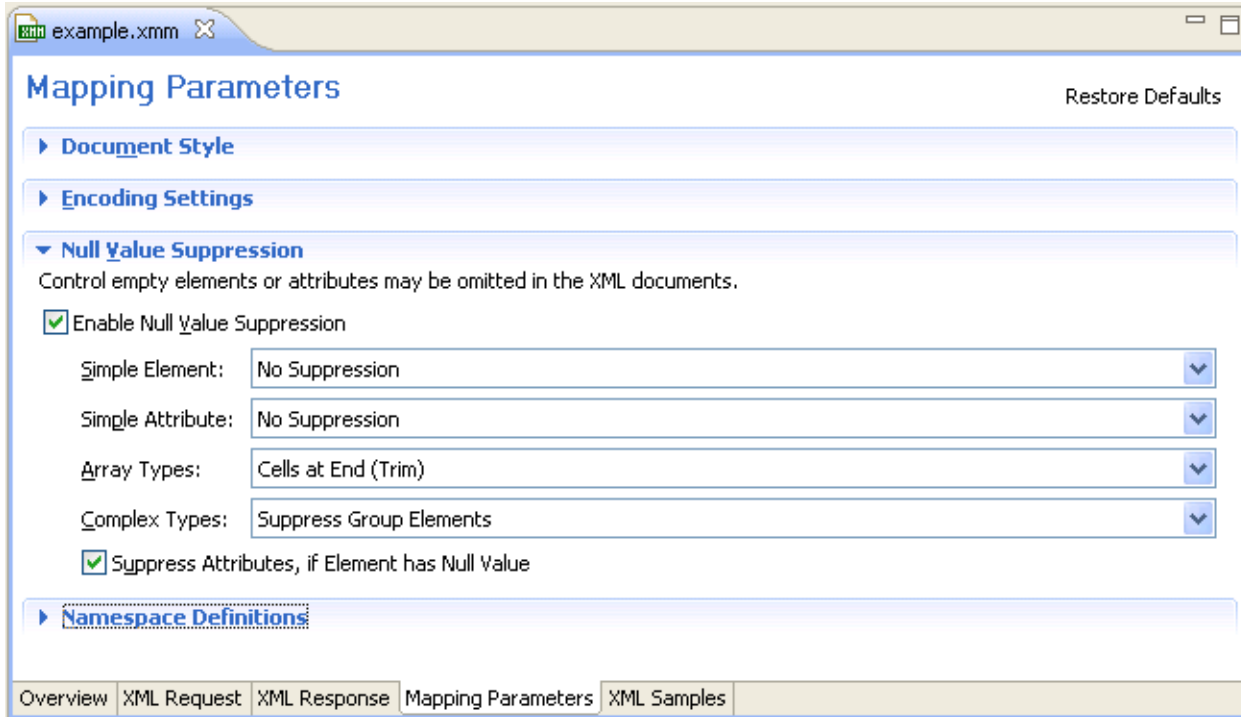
example.xmm

Mapping Parameters

Restore Defaults

Document Style

Encoding Settings

Null Value Suppression

Control empty elements or attributes may be omitted in the XML documents.

Enable Null Value Suppression

Simple Element: No Suppression

Simple Attribute: No Suppression

Array Types: Cells at End (Trim)

Complex Types: Suppress Group Elements

Suppress Attributes, if Element has Null Value

Namespace Definitions

Overview | XML Request | XML Response | Mapping Parameters | XML Samples